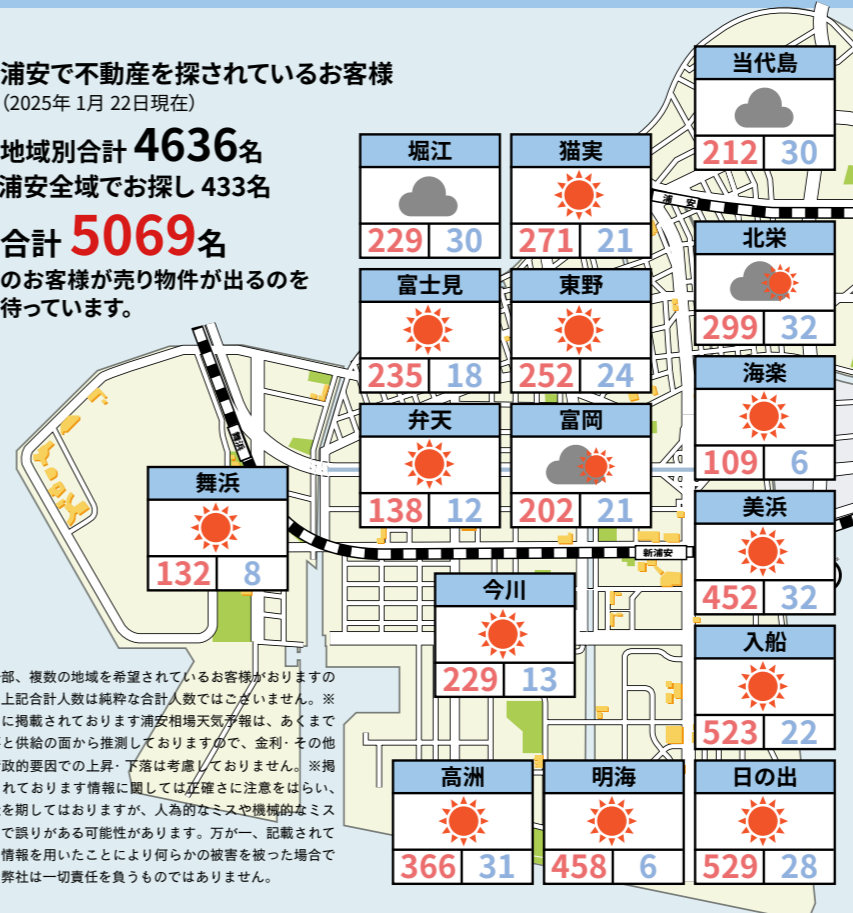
浦安で不動産を探されているお客様
(2025年 1月 22日現在)

地域別合計 4636名
浦安全域でお探し 433名
合計 5069名
のお客様が売り物件が出るのを待っています。

当代島
212 30

堀江
229 30

猫実
271 21

北栄
299 32

富士見
235 18

東野
252 24

海楽
109 6

弁天
138 12

富岡
202 21

舞浜
132 8

美浜
452 32

今川
229 13

入船
523 22

高洲
366 31

明海
458 6

日の出
529 28

浦安

新浦安

部、複数の地域を希望されているお客様がおりますの上記合計人数は純粋な合計人数ではございません。※に掲載されております浦安相場天気予報は、あくまでと供給の面から推測しておりますので、金利・その他政的要因での上昇・下落は考慮しておりません。※掲れております情報に関しては正確さに注意をはらい、を期してはおりますが、人為的なミスや機械的なミスで誤りがある可能性があります。万が一、記載されて情報を用いたことにより何らかの被害を被った場合で弊社は一切責任を負うものではありません。